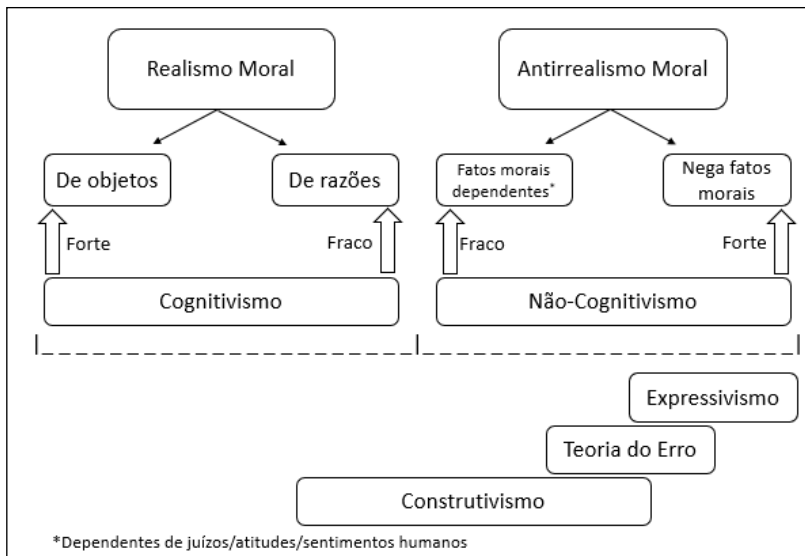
Realismo Moral

Antirrealismo Moral

De objetos

De razões

Fatos morais dependentes*

Nega fatos morais

Forte

Fraco

Fraco

Forte

Cognitivismo

Não-Cognitivismo

Expressivismo

Teoria do Erro

Construtivismo

*Dependentes de juízos/atitudes/sentimentos humanos